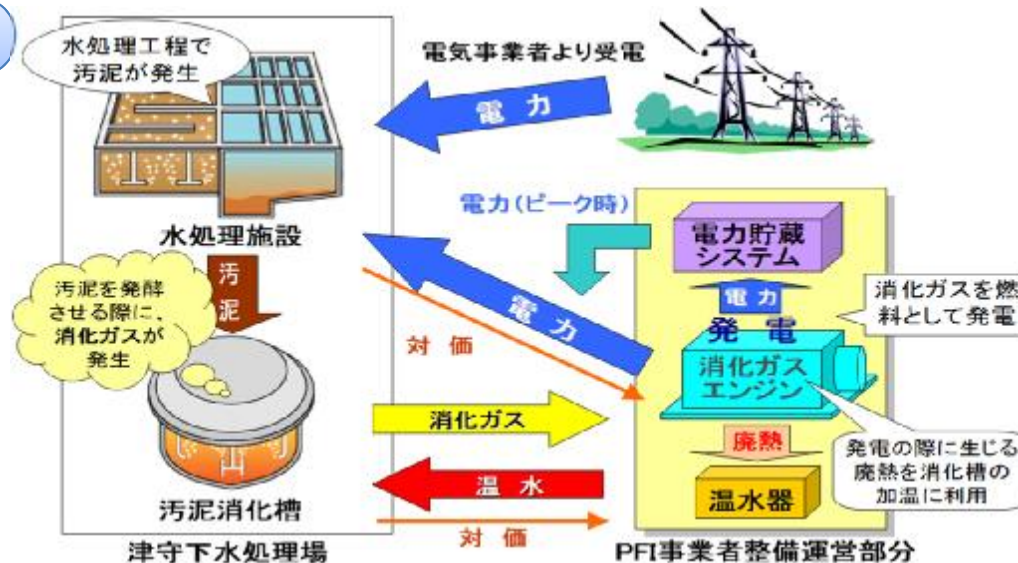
水処理工程で汚泥が発生

電気事業者より受電

電力

水処理施設

汚泥

汚泥を発酵させる際に、消化ガスが発生

電力(ピーク時)

電力貯蔵システム

電力

消化ガスを燃料として発電

電力

発電

対価

消化ガスエンジン

消化ガス

廃熱

発電の際に生じる廃熱を消化槽の加温に利用

温水

温水器

汚泥消化槽

対価

津守下水処理場

PFI事業者整備運営部分